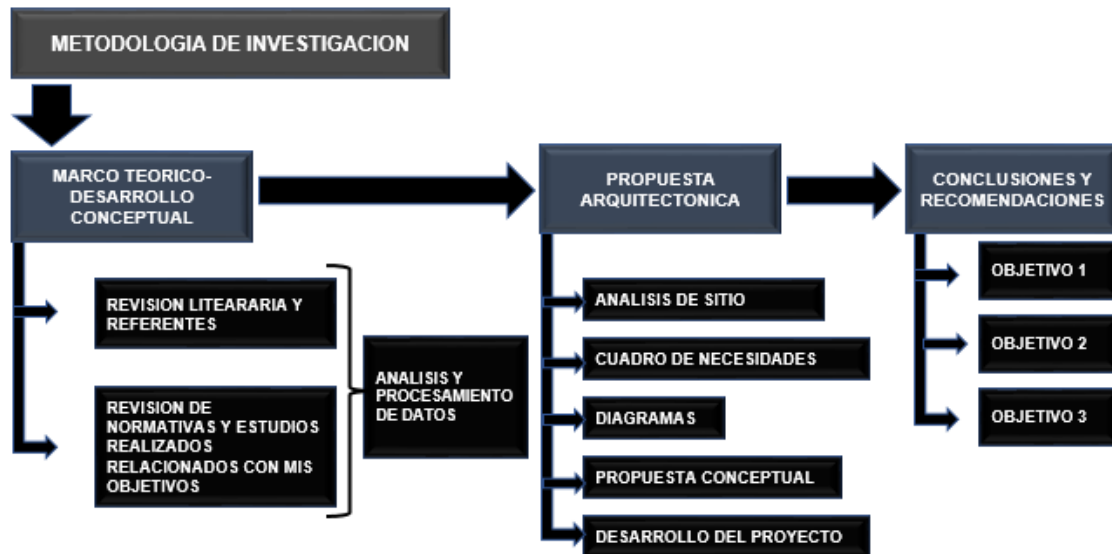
METODOLOGIA DE INVESTIGACION

MARCO TEORICO-DESARROLLO CONCEPTUAL

PROPUESTA ARQUITECTONICA

CONCLUSIONES Y RECOMENDACIONES

REVISION LITEARARIA Y REFERENTES

REVISION DE NORMATIVAS Y ESTUDIOS REALIZADOS RELACIONADOS CON MIS OBJETIVOS

ANALISIS Y PROCESAMIENTO DE DATOS

ANALISIS DE SITIO

CUADRO DE NECESIDADES

DIAGRAMAS

PROPUESTA CONCEPTUAL

DESARROLLO DEL PROYECTO

OBJETIVO 1

OBJETIVO 2

OBJETIVO 3